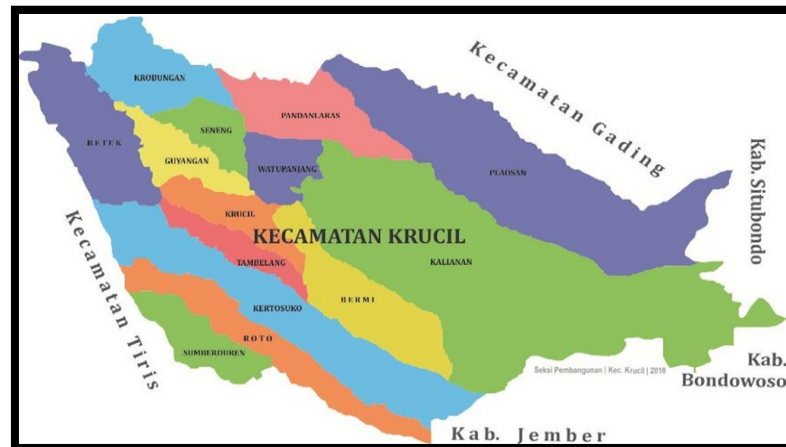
Kecamatan Gading

Kab. Situbondo

KROBUNGAN

PANDANLARAS

BETEK

SENENG

GUYANGAN

WATUPANJANG

PLAOSAN

KRUCIL

KECAMATAN KRUCIL

TAMBELANG

KALIANAN

BERMI

KERTOSUKO

ROTO

SUMBERDUREN

Kecamatan Tiris

Seksi Pembangunan | Kec. Krucil | 2018

Kab. Bondowoso

Kab. Jember